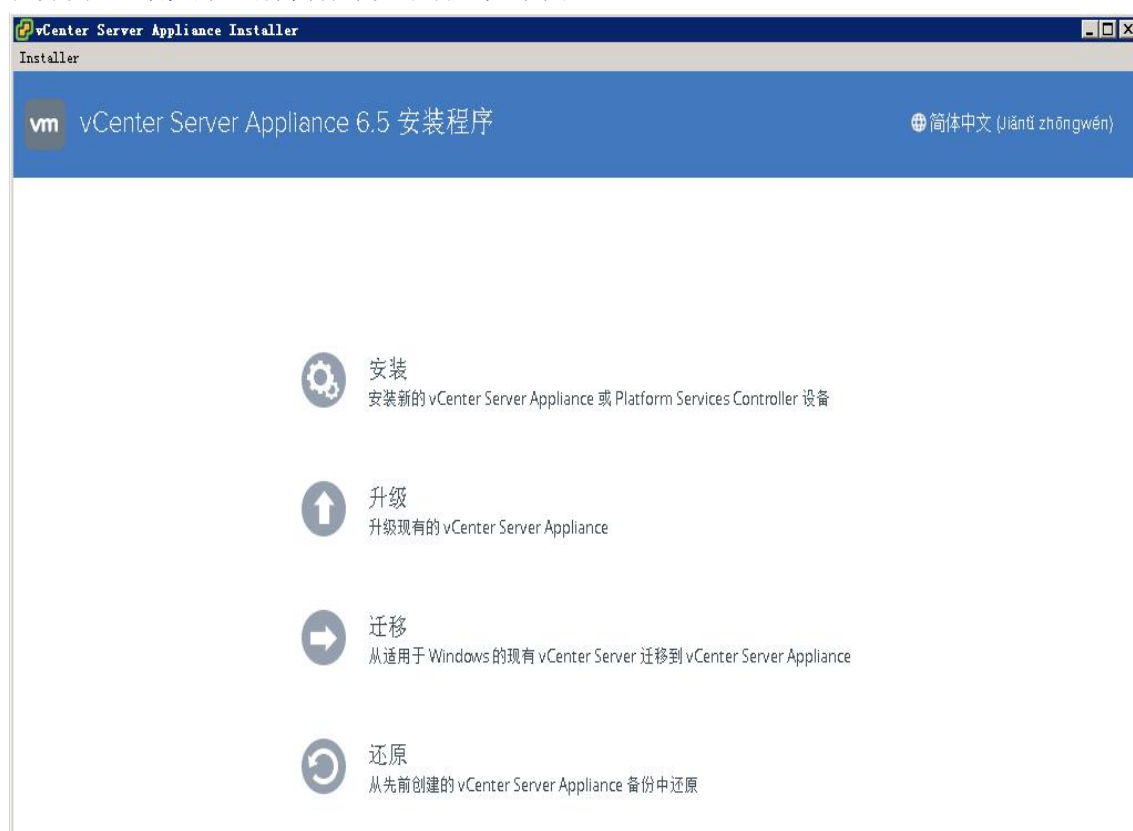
vCenter Server Appliance Installer

Installer

vm vCenter Server Appliance 6.5 安装程序

简体中文 (Jiǎntǐ zhōngwén)

安装
安装新的 vCenter Server Appliance 或 Platform Services Controller 设备

升级
升级现有的 vCenter Server Appliance

迁移
从适用于 Windows 的现有 vCenter Server 迁移到 vCenter Server Appliance

还原
从先前创建的 vCenter Server Appliance 备份中还原